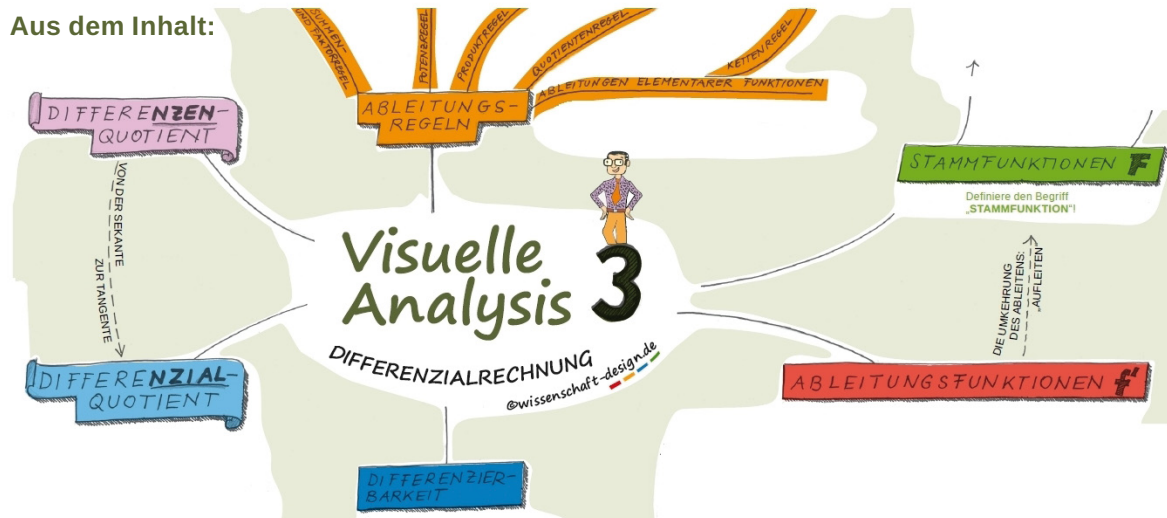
Aus dem Inhalt:

SUMMEN- UND FAKTORREGEL
POTENZREGEL
PRODUKTREGEL
QUOTIENTENREGEL
KETTENREGEL
ABLEITUNGEN ELEMENTARER FUNKTIONEN
ABLEITUNGS-REGELN

DIFFERENZEN-QUOTIENT

VON DER SEKANTE ZUR TANGENTE

DIFFERENZIAL-QUOTIENT

Visuelle Analysis 3

DIFFERENZIALRECHNUNG

©wissenschaft-design.de

DIFFERENZIER-BARKEIT

STAMMFUNKTIONEN F

Definiere den Begriff „STAMMFUNKTION"!

DIE UMKEHRUNG DES ABLEITENS: „AUFLEITEN"

ABLEITUNGSFUNKTIONEN f'